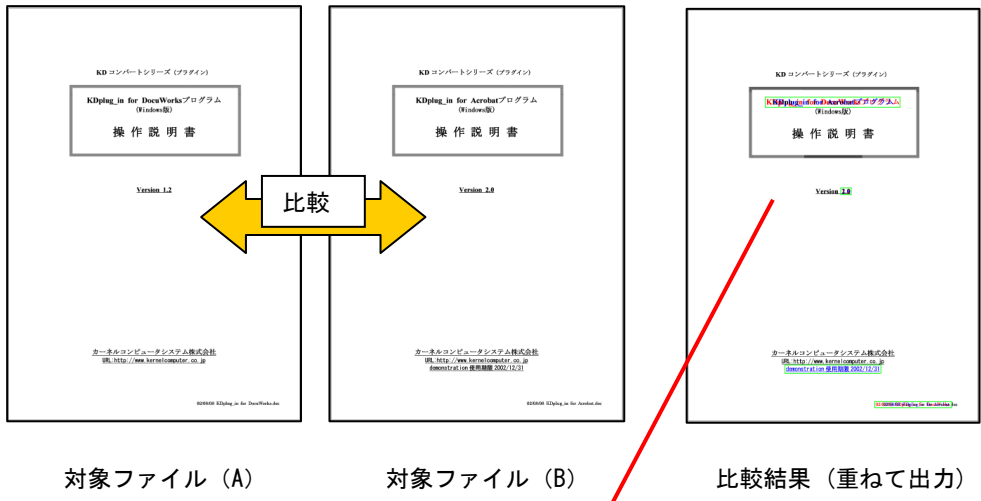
KD コンバートシリーズ（プラグイン）

KDplug_in for DocuWorksプログラム
(Windows版)

操 作 説 明 書

Version 1.2

カーネルコンピュータシステム株式会社
URL:http://www.kernelcomputer.co.jp

02/08/08 KDplug_in for DocuWorks.doc

比較

KD コンバートシリーズ（プラグイン）

KDplug_in for Acrobatプログラム
(Windows版)

操 作 説 明 書

Version 2.0

カーネルコンピュータシステム株式会社
URL:http://www.kernelcomputer.co.jp
demonstration 使用期限 2002/12/31

02/08/08 KDplug_in for Acrobat.doc

KD コンバートシリーズ（プラグイン）

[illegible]
(Windows版)

操 作 説 明 書

Version 2.0

カーネルコンピュータシステム株式会社
URL:http://www.kernelcomputer.co.jp
demonstration 使用期限 2002/12/31

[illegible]

対象ファイル（A）

対象ファイル（B）

比較結果（重ねて出力）